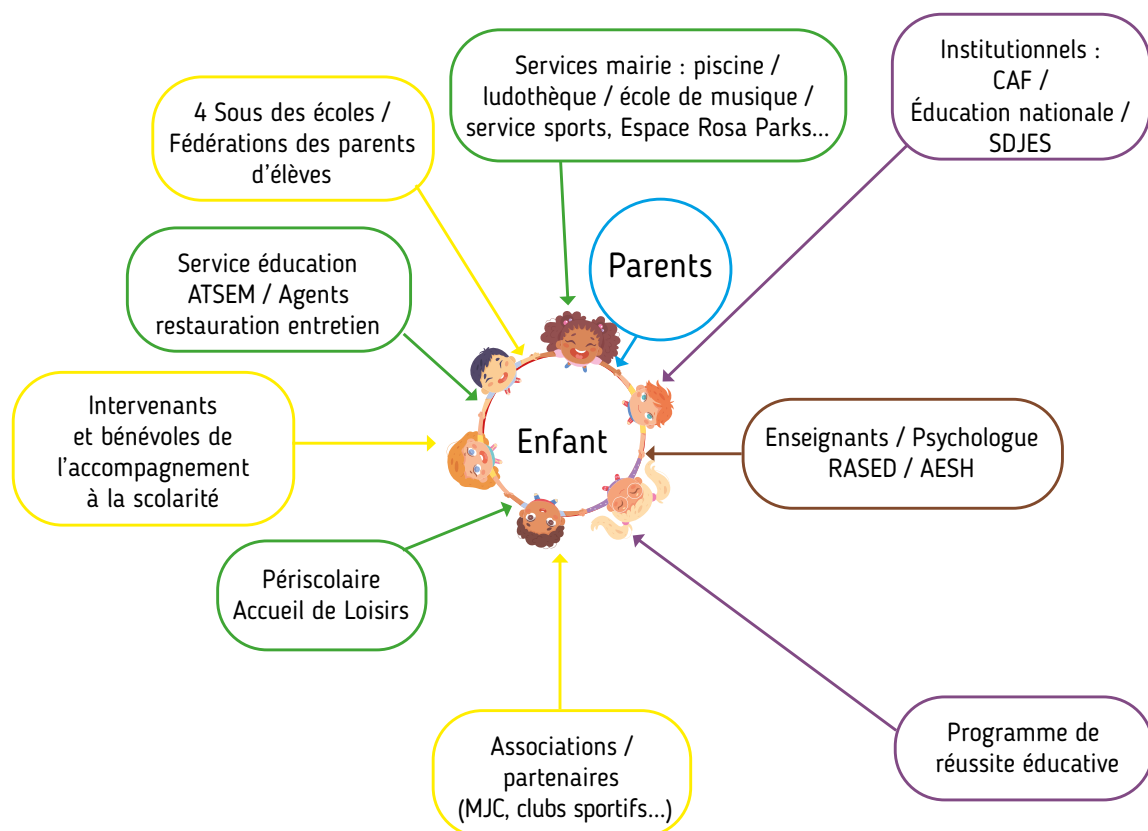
Services mairie : piscine / ludothèque / école de musique / service sports, Espace Rosa Parks…

Institutionnels : CAF / Éducation nationale / SDJES

4 Sous des écoles / Fédérations des parents d'élèves

Parents

Service éducation ATSEM / Agents restauration entretien

Intervenants et bénévoles de l'accompagnement à la scolarité

Enfant

Enseignants / Psychologue RASED / AESH

Périscolaire Accueil de Loisirs

Associations / partenaires (MJC, clubs sportifs…)

Programme de réussite éducative